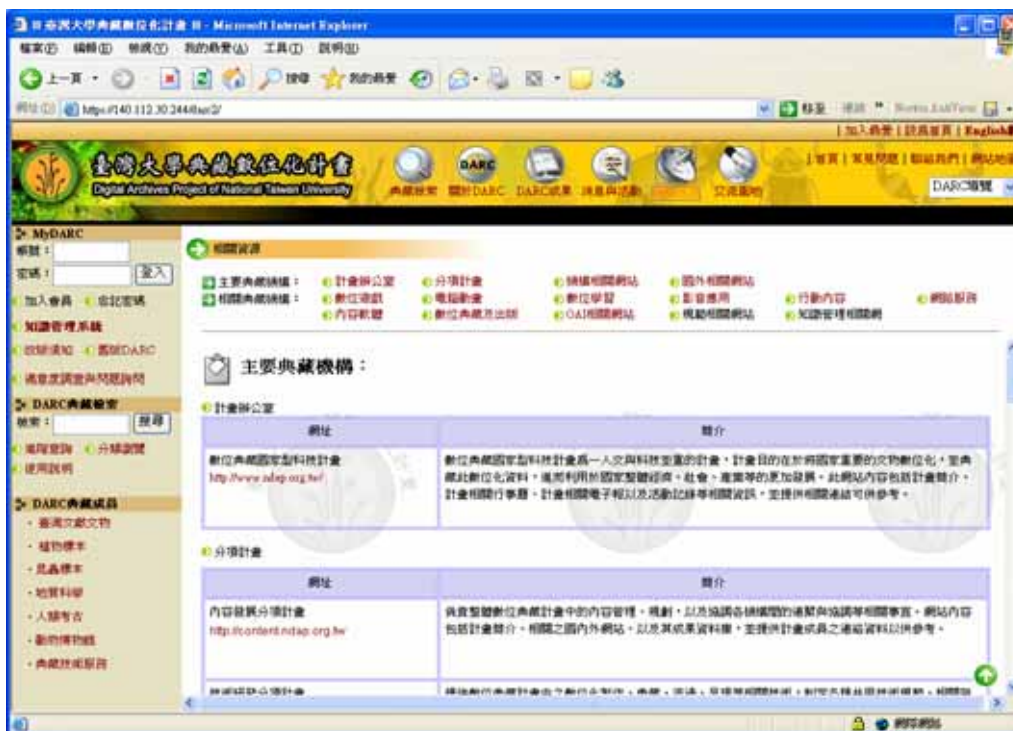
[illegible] Microsoft Internet Explorer

檔案(F) 編輯(E) 檢視(V) 我的最愛(A) 工具(T) 說明(H)

上一頁 搜尋 我的最愛

網址(D) http://140.112.30.244/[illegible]

| 加入最愛 | 設為首頁 | English

臺灣大學典藏數位化計畫
Digital Archives Project of National Taiwan University

典藏檢索 關於DARC DARC成果 消息與活動 交流園地

| 首頁 | 常見問題 | 聯絡我們 | 網站地圖

DARC導覽

MyDARC
帳號：
密碼： 登入
加入會員 忘記密碼

知識管理系統
Ⓧ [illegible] 關於DARC
滿意度調查與問題詢問

DARC典藏檢索
檢索： 搜尋
進階查詢 分類瀏覽
使用說明

DARC典藏成果
· 臺灣文獻文物
· 植物標本
· 昆蟲標本
· 地質科學
· 人類考古
· 動物標本
· 典藏技術服務

相關資源

主要典藏機構： 計畫辦公室 分項計畫 績優相關網站 國外相關網站
相關典藏機構： 數位遊戲 電腦動畫 數位學習 影音應用 行動內容 網路服務 內容軟體 數位典藏及出版 OAI相關網站 規範相關網站 知識管理相關網

主要典藏機構：

計畫辦公室

| 網址 | 簡介 |
|---|---|
| 數位典藏國家型科技計畫 http://www.ndap.org.tw/ | 數位典藏國家型科技計畫為一人文與科技並重的計畫，計畫目的在於將國家重要的文物數位化，並典藏此數位化資料，進而利用所國家整體經濟、社會、產業等的更加發展。此網站內容包括計畫簡介、計畫相關行事曆、計畫相關電子報以及活動記錄等相關資訊，並提供相關連結可供參考。 |

分項計畫

| 網址 | 簡介 |
|---|---|
| 內容發展分項計畫 http://content.ndap.org.tw/ | 負責整體數位典藏計畫中的內容管理、規劃，以及協調各機構間的連繫與協調等相關事宜。網站內容包括計畫簡介、相關之國內外網站，以及其成果資料庫，並提供計畫成員之連絡資料以供參考。 |
| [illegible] | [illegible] |

網際網路